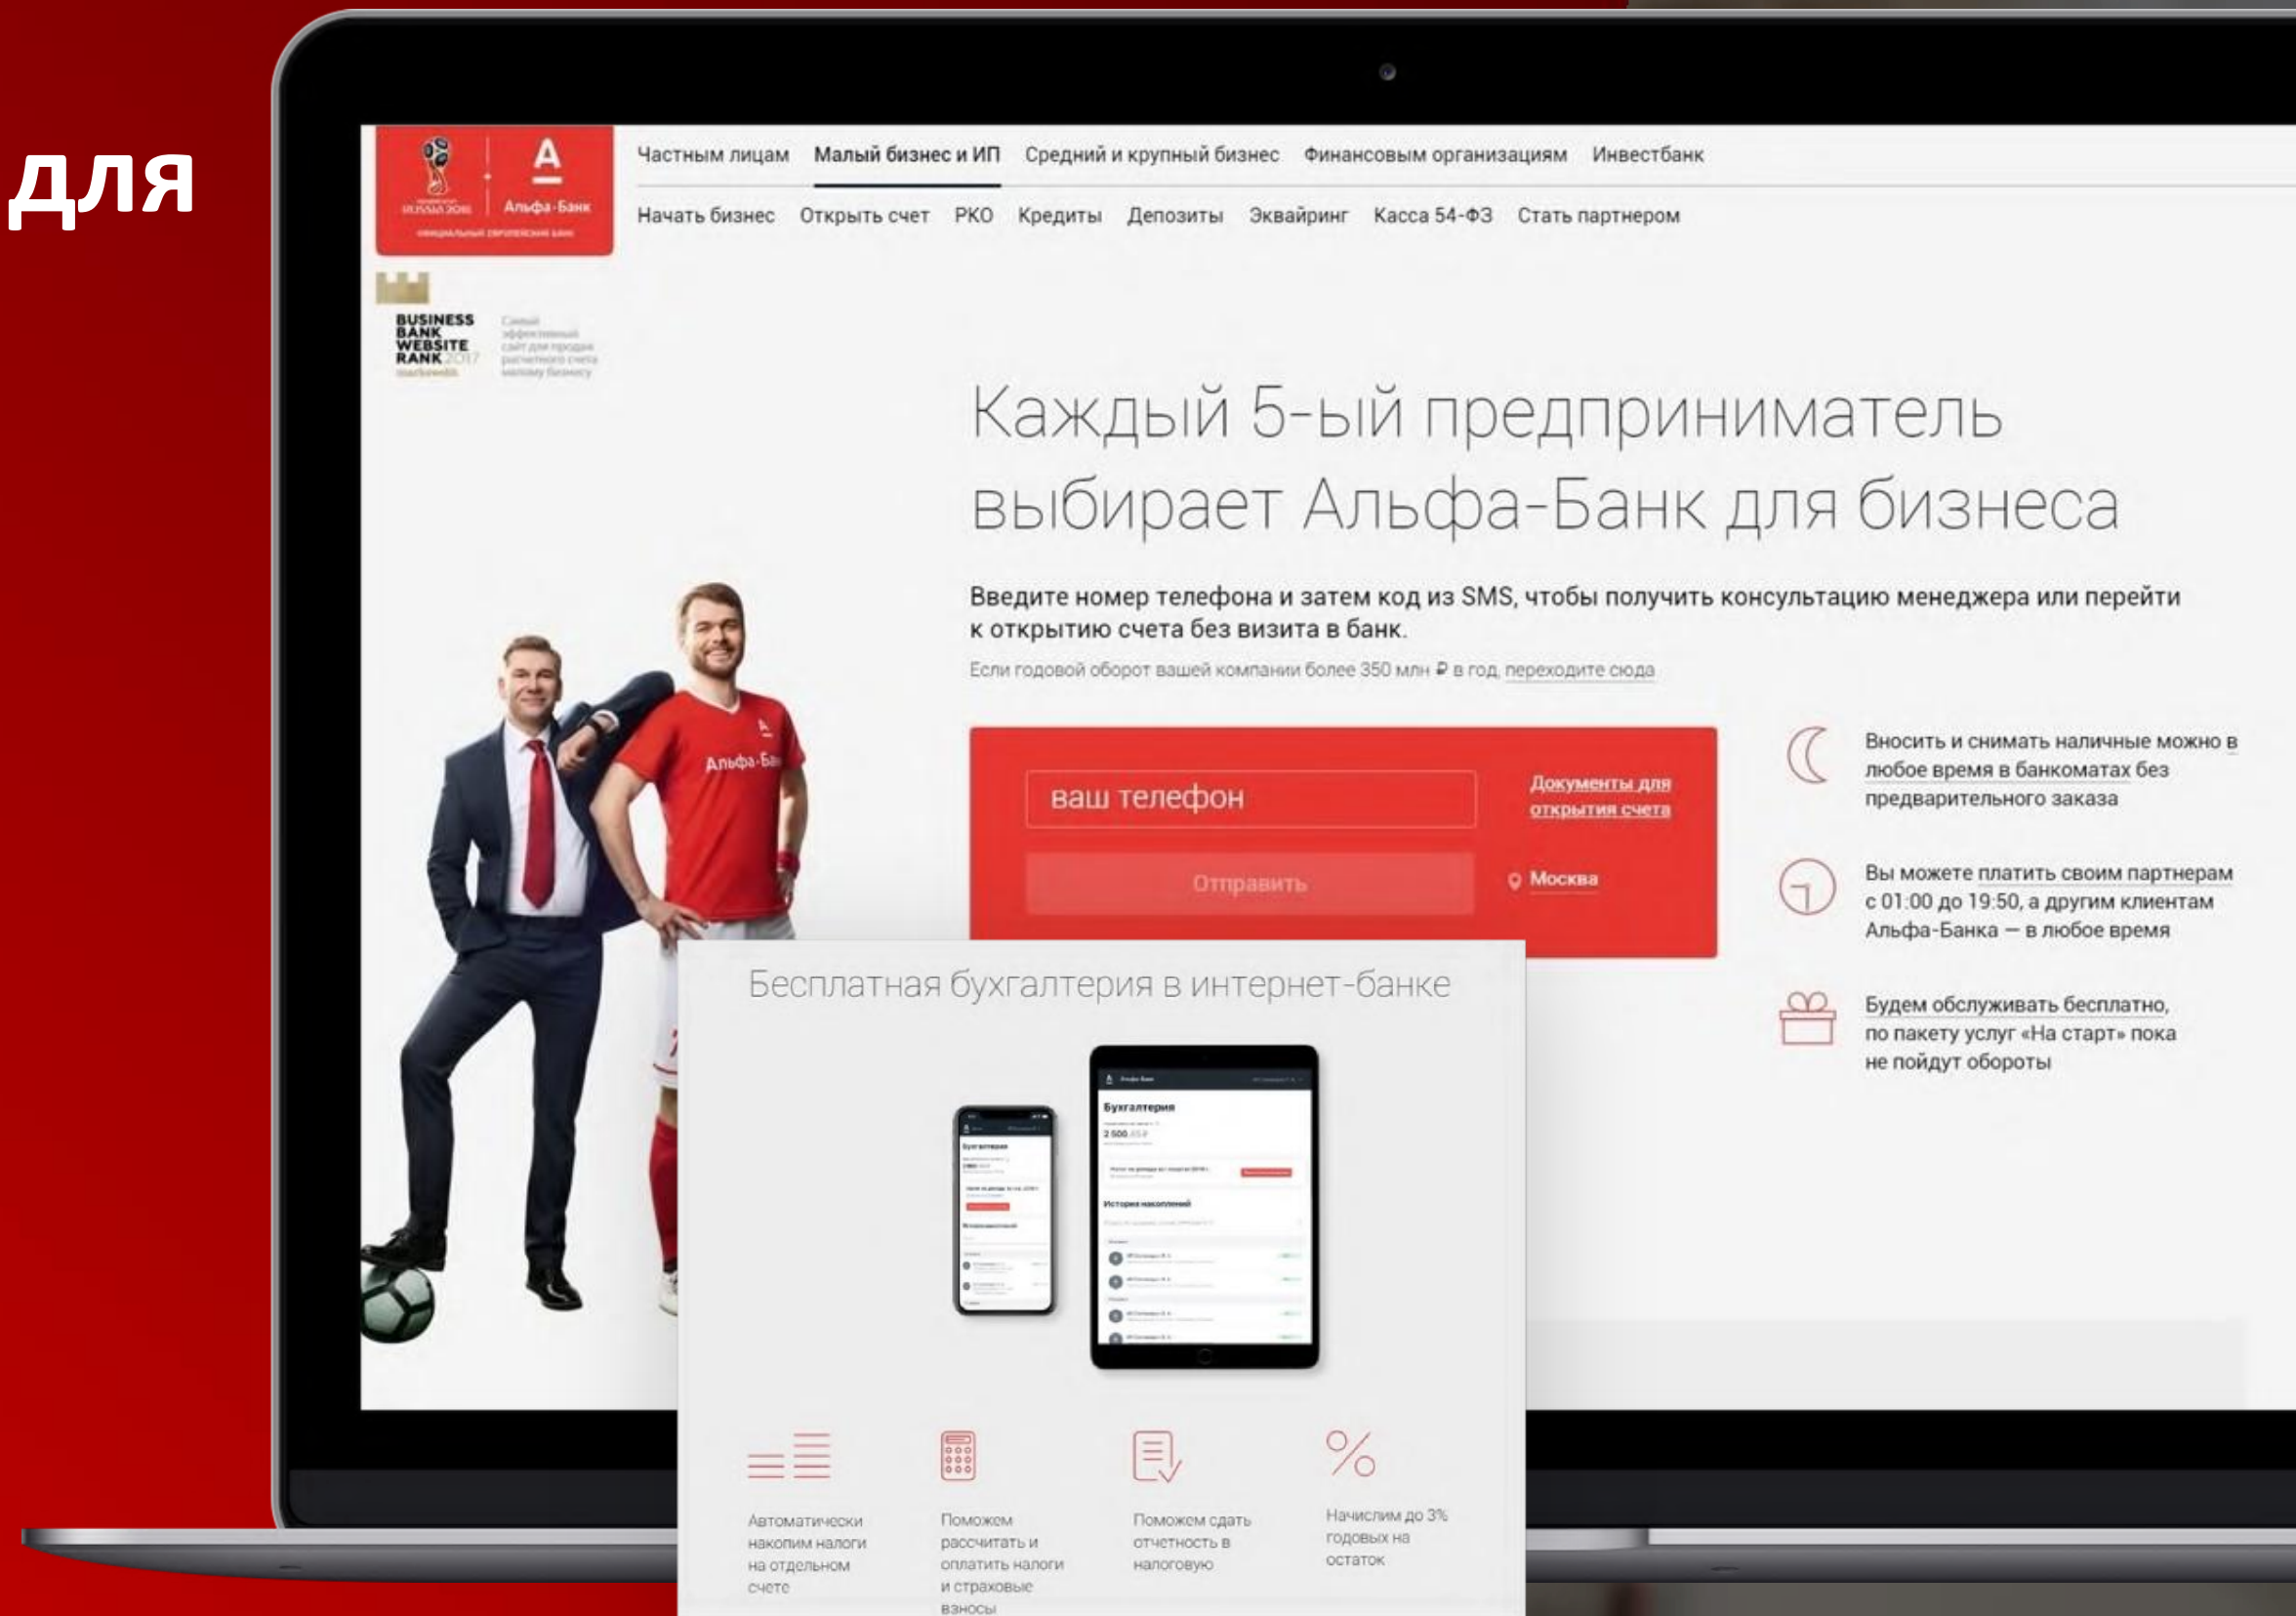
для

Альфа-Банк

BUSINESS BANK WEBSITE RANK 2017

Частным лицам Малый бизнес и ИП Средний и крупный бизнес Финансовым организациям Инвестбанк

Начать бизнес Открыть счет РКО Кредиты Депозиты Эквайринг Касса 54-ФЗ Стать партнером

Каждый 5-ый предприниматель выбирает Альфа-Банк для бизнеса

Введите номер телефона и затем код из SMS, чтобы получить консультацию менеджера или перейти к открытию счета без визита в банк.

Если годовой оборот вашей компании более 350 млн ₽ в год, переходите сюда

ваш телефон

Документы для открытия счета

Отправить

Москва

Вносить и снимать наличные можно в любое время в банкоматах без предварительного заказа

Вы можете платить своим партнерам с 01:00 до 19:50, а другим клиентам Альфа-Банка — в любое время

Будем обслуживать бесплатно, по пакету услуг «На старт» пока не пойдут обороты

Альфа-Бан

Бесплатная бухгалтерия в интернет-банке

Бухгалтерия

История накоплений

Автоматически накопим налоги на отдельном счете

Поможем рассчитать и оплатить налоги и страховые взносы

Поможем сдать отчетность в налоговую

Начислим до 3% годовых на остаток